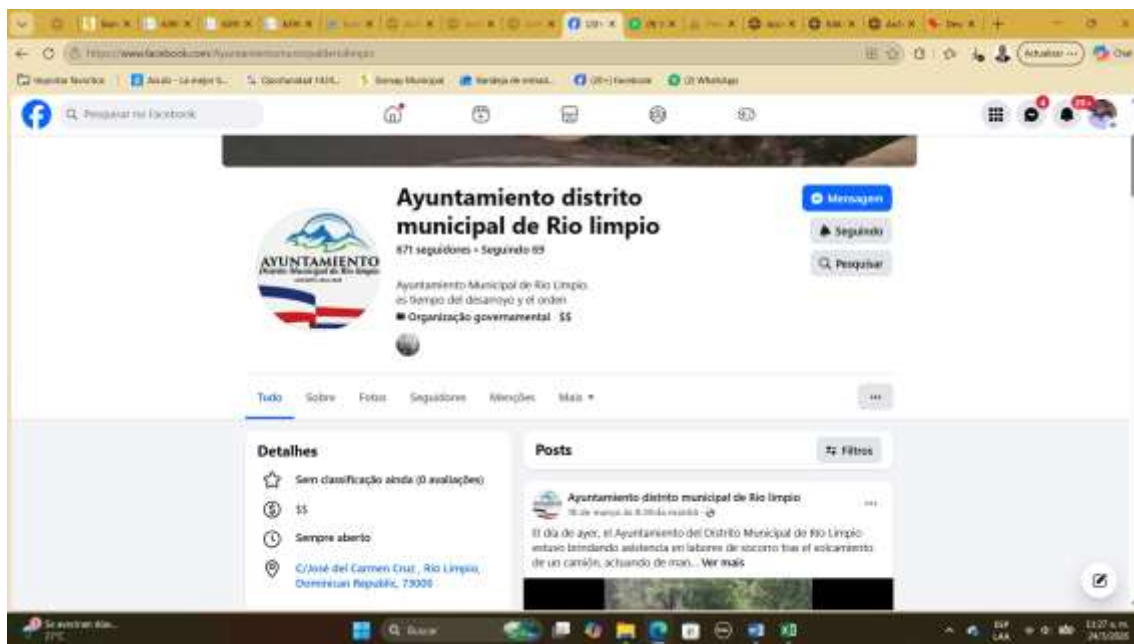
Pesquisar no Facebook

AYUNTAMIENTO
Distrito Municipal de Rio Limpio

Ayuntamiento distrito municipal de Rio limpio
871 seguidores • Seguindo 69

Ayuntamiento Municipal de Rio Limpio es tiempo del desarroyo y el orden
Organização governamental · $$

Mensagem
Seguindo
Pesquisar

Tudo Sobre Fotos Seguidores Menções Mais

Detalhes
Sem classificação ainda (0 avaliações)
$$
Sempre aberto
C/José del Carmen Cruz , Rio Limpio, Dominican Republic, 73000

Posts
Filtros

Ayuntamiento distrito municipal de Rio limpio
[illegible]

El día de ayer, el Ayuntamiento del Distrito Municipal de Rio Limpio estuvo brindando asistencia en labores de socorro tras el volcamiento de un camión, actuando de man... Ver mais

Buscar